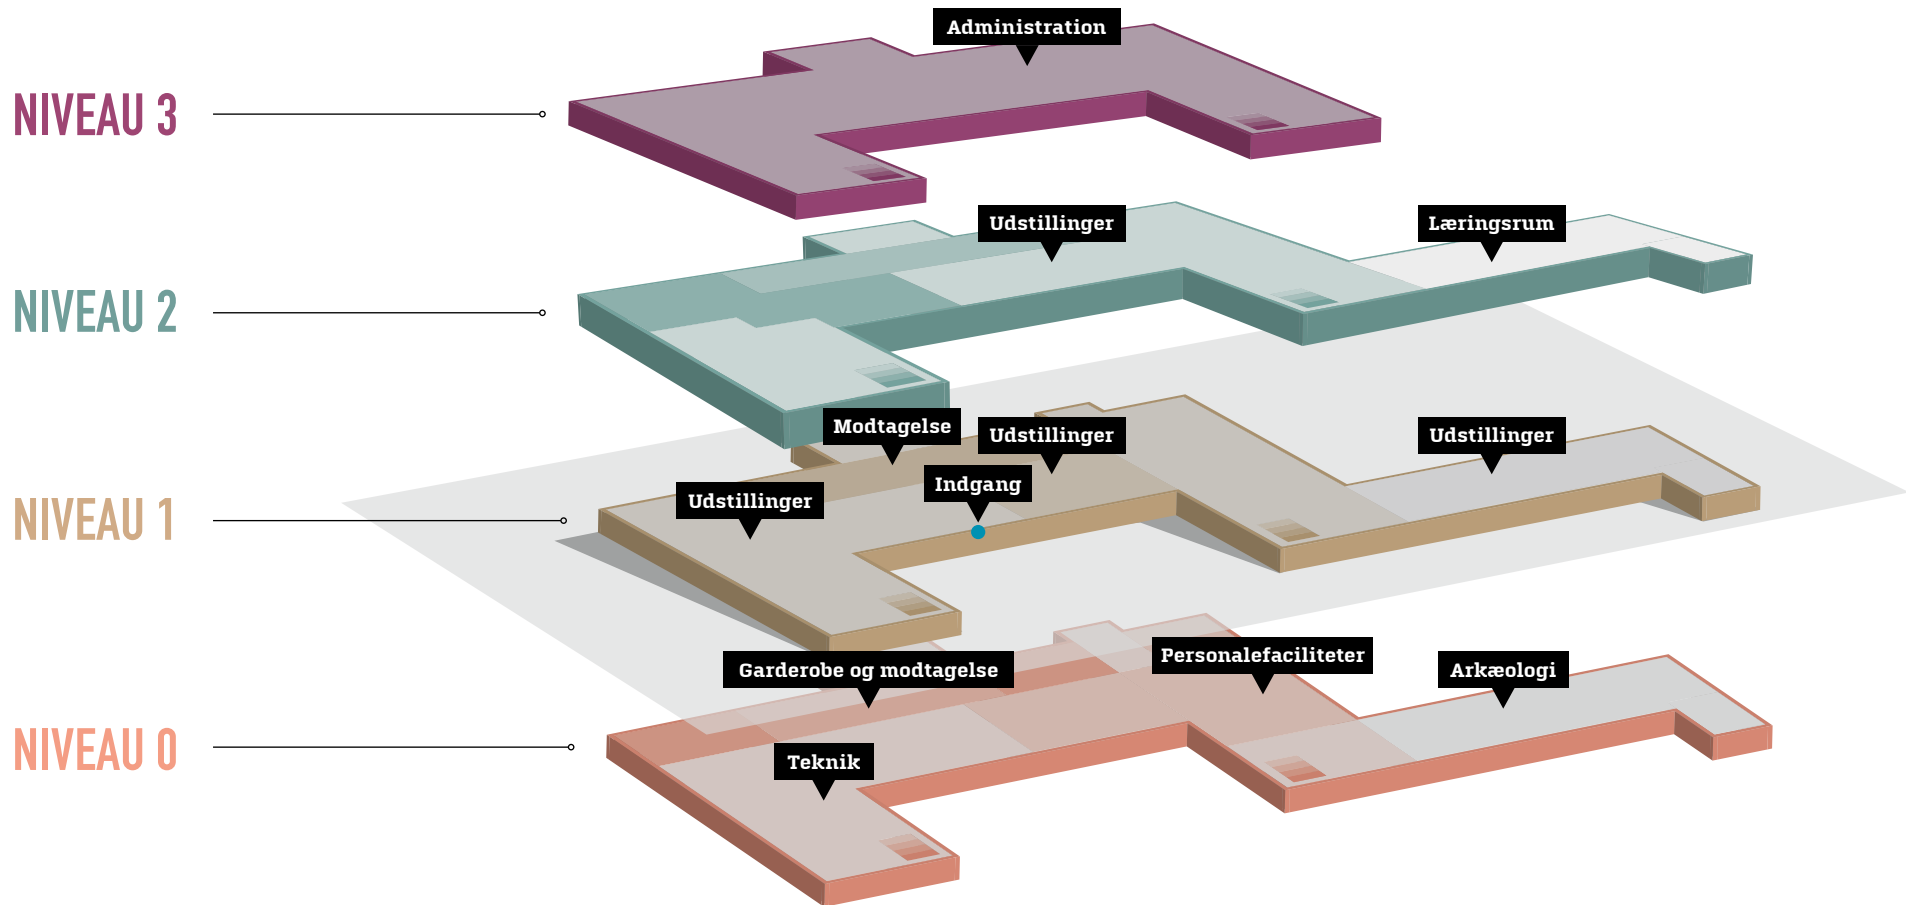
Administration

NIVEAU 3

Udstillinger

Læringsrum

NIVEAU 2

Modtagelse

Udstillinger

Udstillinger

Indgang

Udstillinger

NIVEAU 1

Personalefaciliteter

Garderobe og modtagelse

Arkæologi

Teknik

NIVEAU 0